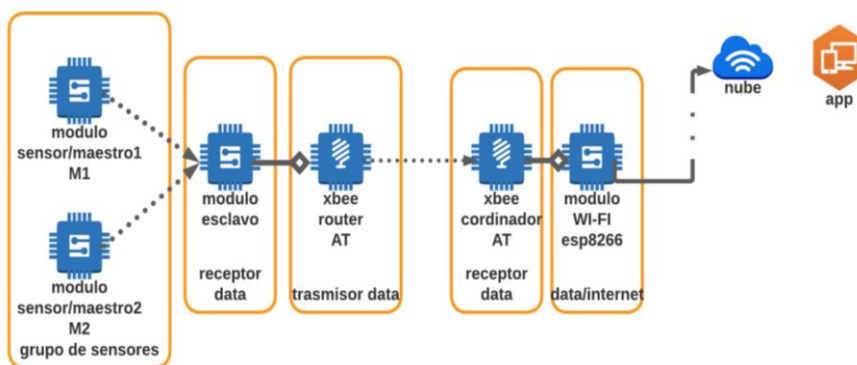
modulo sensor/maestro1 M1

modulo sensor/maestro2 M2

grupo de sensores

modulo esclavo

receptor data

xbee router AT

trasmisor data

xbee cordinador AT

receptor data

modulo WI-FI esp8266

data/internet

nube

app